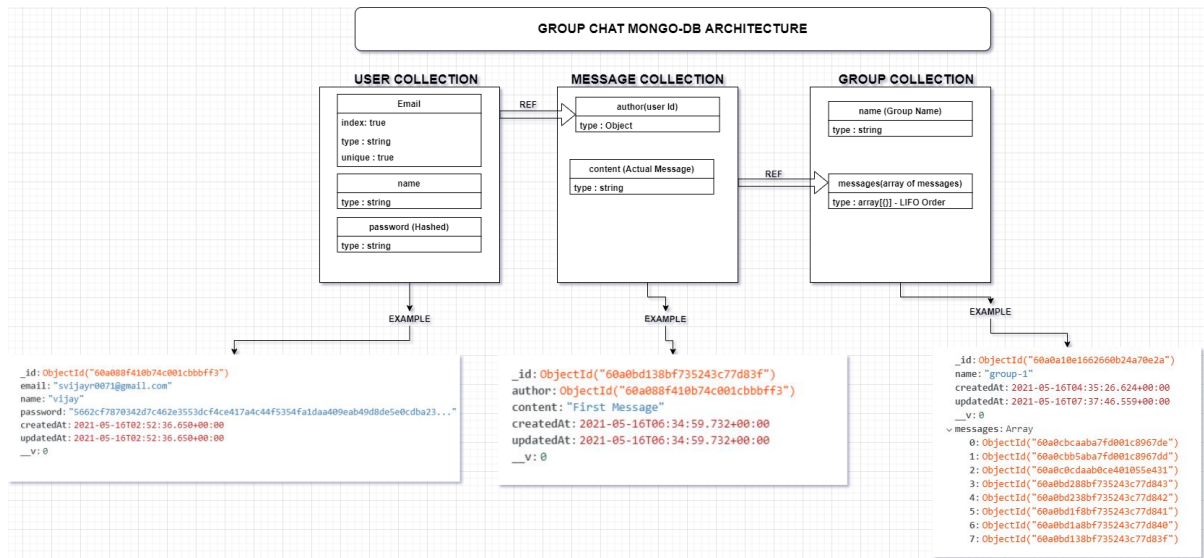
GROUP CHAT MONGO-DB ARCHITECTURE

USER COLLECTION

Email
index: true
type : string
unique : true

name
type : string

password (Hashed)
type : string

REF

MESSAGE COLLECTION

author(user Id)
type : Object

content (Actual Message)
type : string

REF

GROUP COLLECTION

name (Group Name)
type : string

messages(array of messages)
type : array[{}] - LIFO Order

EXAMPLE

EXAMPLE

EXAMPLE

_id: ObjectId("60a088f410b74c001cbbbff3")
email: "svijayr0071@gmail.com"
name: "vijay"
password: "5662cf7870342d7c462e3553dcf4ce417a4c44f5354fa1daa409eab49d8de5e0cdba23..."
createdAt: 2021-05-16T02:52:36.650+00:00
updatedAt: 2021-05-16T02:52:36.650+00:00
__v: 0

_id: ObjectId("60a0bd138bf735243c77d83f")
author: ObjectId("60a088f410b74c001cbbbff3")
content: "First Message"
createdAt: 2021-05-16T06:34:59.732+00:00
updatedAt: 2021-05-16T06:34:59.732+00:00
__v: 0

_id: ObjectId("60a0a10e1662660b24a70e2a")
name: "group-1"
createdAt: 2021-05-16T04:35:26.624+00:00
updatedAt: 2021-05-16T07:37:46.559+00:00
__v: 0
messages: Array
0: ObjectId("60a0cbcaaba7fd001c8967de")
1: ObjectId("60a0cbb5aba7fd001c8967dd")
2: ObjectId("60a0c0cdaab0ce401055e431")
3: ObjectId("60a0bd288bf735243c77d843")
4: ObjectId("60a0bd238bf735243c77d842")
5: ObjectId("60a0bd1f8bf735243c77d841")
6: ObjectId("60a0bd1a8bf735243c77d840")
7: ObjectId("60a0bd138bf735243c77d83f")